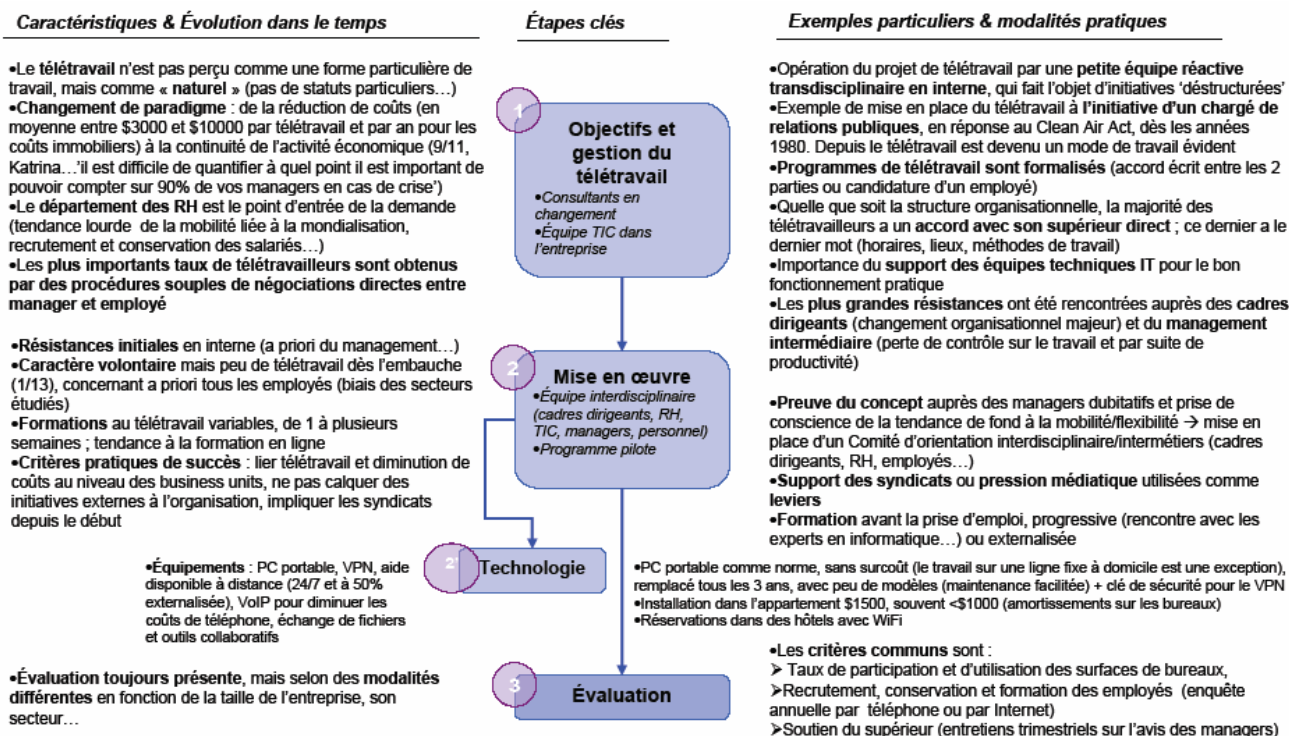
Caractéristiques & Évolution dans le temps

Étapes clés

Exemples particuliers & modalités pratiques

•Le télétravail n'est pas perçu comme une forme particulière de travail, mais comme « naturel » (pas de statuts particuliers…)
•Changement de paradigme : de la réduction de coûts (en moyenne entre $3000 et $10000 par télétravail et par an pour les coûts immobiliers) à la continuité de l'activité économique (9/11, Katrina…'il est difficile de quantifier à quel point il est important de pouvoir compter sur 90% de vos managers en cas de crise')
•Le département des RH est le point d'entrée de la demande (tendance lourde de la mobilité liée à la mondialisation, recrutement et conservation des salariés…)
•Les plus importants taux de télétravailleurs sont obtenus par des procédures souples de négociations directes entre manager et employé

•Résistances initiales en interne (a priori du management…)
•Caractère volontaire mais peu de télétravail dès l'embauche (1/13), concernant a priori tous les employés (biais des secteurs étudiés)
•Formations au télétravail variables, de 1 à plusieurs semaines ; tendance à la formation en ligne
•Critères pratiques de succès : lier télétravail et diminution de coûts au niveau des business units, ne pas calquer des initiatives externes à l'organisation, impliquer les syndicats depuis le début

•Équipements : PC portable, VPN, aide disponible à distance (24/7 et à 50% externalisée), VoIP pour diminuer les coûts de téléphone, échange de fichiers et outils collaboratifs

•Évaluation toujours présente, mais selon des modalités différentes en fonction de la taille de l'entreprise, son secteur…

1 Objectifs et gestion du télétravail
•Consultants en changement
•Équipe TIC dans l'entreprise

2 Mise en œuvre
•Équipe interdisciplinaire (cadres dirigeants, RH, TIC, managers, personnel)
•Programme pilote

2' Technologie

3 Évaluation

•Opération du projet de télétravail par une petite équipe réactive transdisciplinaire en interne, qui fait l'objet d'initiatives 'déstructurées'
•Exemple de mise en place du télétravail à l'initiative d'un chargé de relations publiques, en réponse au Clean Air Act, dès les années 1980. Depuis le télétravail est devenu un mode de travail évident
•Programmes de télétravail sont formalisés (accord écrit entre les 2 parties ou candidature d'un employé)
•Quelle que soit la structure organisationnelle, la majorité des télétravailleurs a un accord avec son supérieur direct ; ce dernier a le dernier mot (horaires, lieux, méthodes de travail)
•Importance du support des équipes techniques IT pour le bon fonctionnement pratique
•Les plus grandes résistances ont été rencontrées auprès des cadres dirigeants (changement organisationnel majeur) et du management intermédiaire (perte de contrôle sur le travail et par suite de productivité)

•Preuve du concept auprès des managers dubitatifs et prise de conscience de la tendance de fond à la mobilité/flexibilité → mise en place d'un Comité d'orientation interdisciplinaire/intermétiers (cadres dirigeants, RH, employés…)
•Support des syndicats ou pression médiatique utilisées comme leviers
•Formation avant la prise d'emploi, progressive (rencontre avec les experts en informatique…) ou externalisée

•PC portable comme norme, sans surcoût (le travail sur une ligne fixe à domicile est une exception), remplacé tous les 3 ans, avec peu de modèles (maintenance facilitée) + clé de sécurité pour le VPN
•Installation dans l'appartement $1500, souvent <$1000 (amortissements sur les bureaux)
•Réservations dans des hôtels avec WiFi

•Les critères communs sont :
➢ Taux de participation et d'utilisation des surfaces de bureaux,
➢Recrutement, conservation et formation des employés (enquête annuelle par téléphone ou par Internet)
➢Soutien du supérieur (entretiens trimestriels sur l'avis des managers)